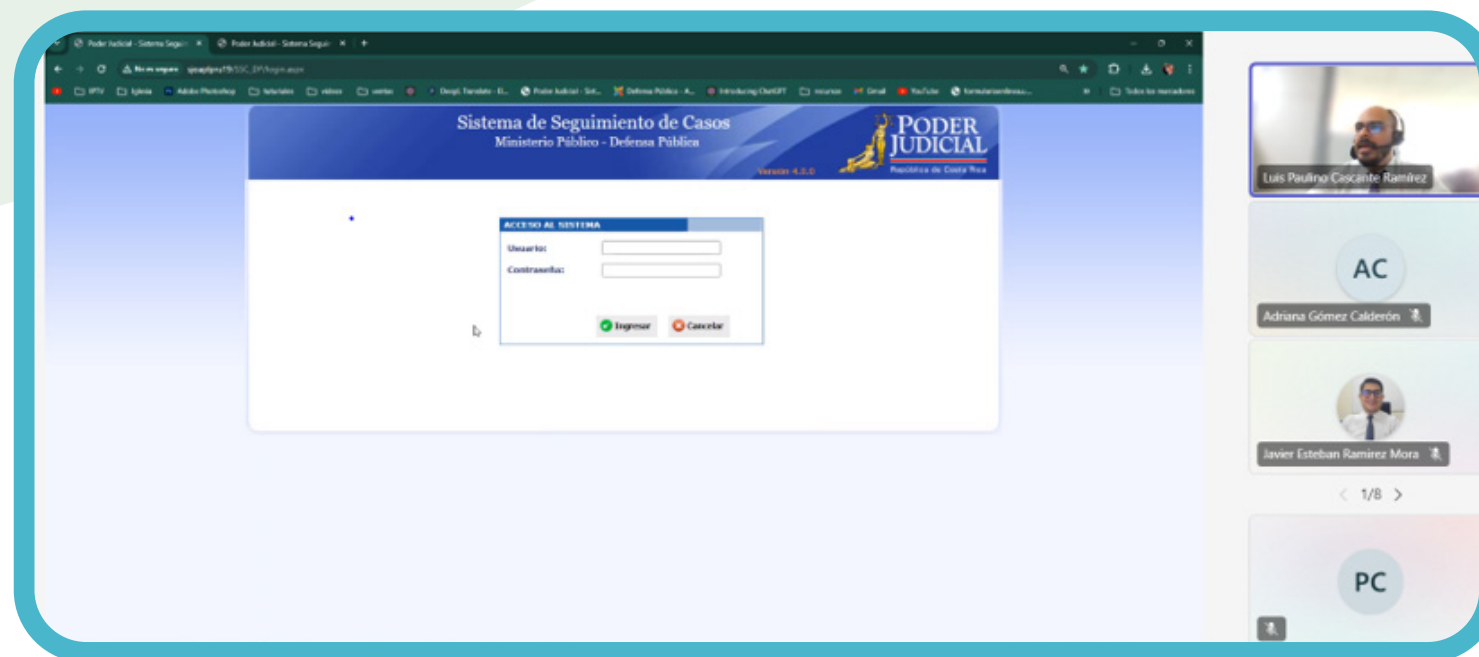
Poder Judicial - Sistema Segui... ×
Poder Judicial - Sistema Segui... ×
No es seguro
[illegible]/SSC_DP/login.aspx
IPTV
Iglesia
Adobe Photoshop
tutoriales
videos
ventas
DeepL Translate - E...
Poder Judicial - Sist...
Defensa Pública - A...
Introducing ChatGPT
recursos
Gmail
YouTube
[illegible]
Todos los marcadores

Sistema de Seguimiento de Casos
Ministerio Público - Defensa Pública
Version 4.3.0
PODER JUDICIAL
República de Costa Rica

ACCESO AL SISTEMA
Usuario:
Contraseña:
Ingresar
Cancelar

Luis Paulino Cascante Ramírez
AC
Adriana Gómez Calderón
Javier Esteban Ramírez Mora
1/8
PC